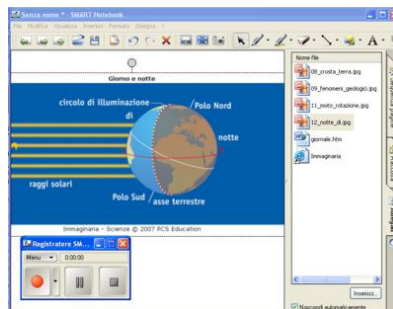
Senza nome * - SMART Notebook

File Modifica Visualizza Inserisci Formato Disegna ?

Giorno e notte

circolo di illuminazione

dì

Polo Nord

notte

raggi solari

Polo Sud

asse terrestre

Imaginaria – Science © 2007 RCS Education

Registratore SM...

Menu

0:00:00

Nome file

08_crosta_terra.jpg

09_fenomeni_geologici.jpg

11_moto_rotazione.jpg

12_notte_di.jpg

giornale.htm

Immaginaria

Inserisci...

Nascondi automaticamente